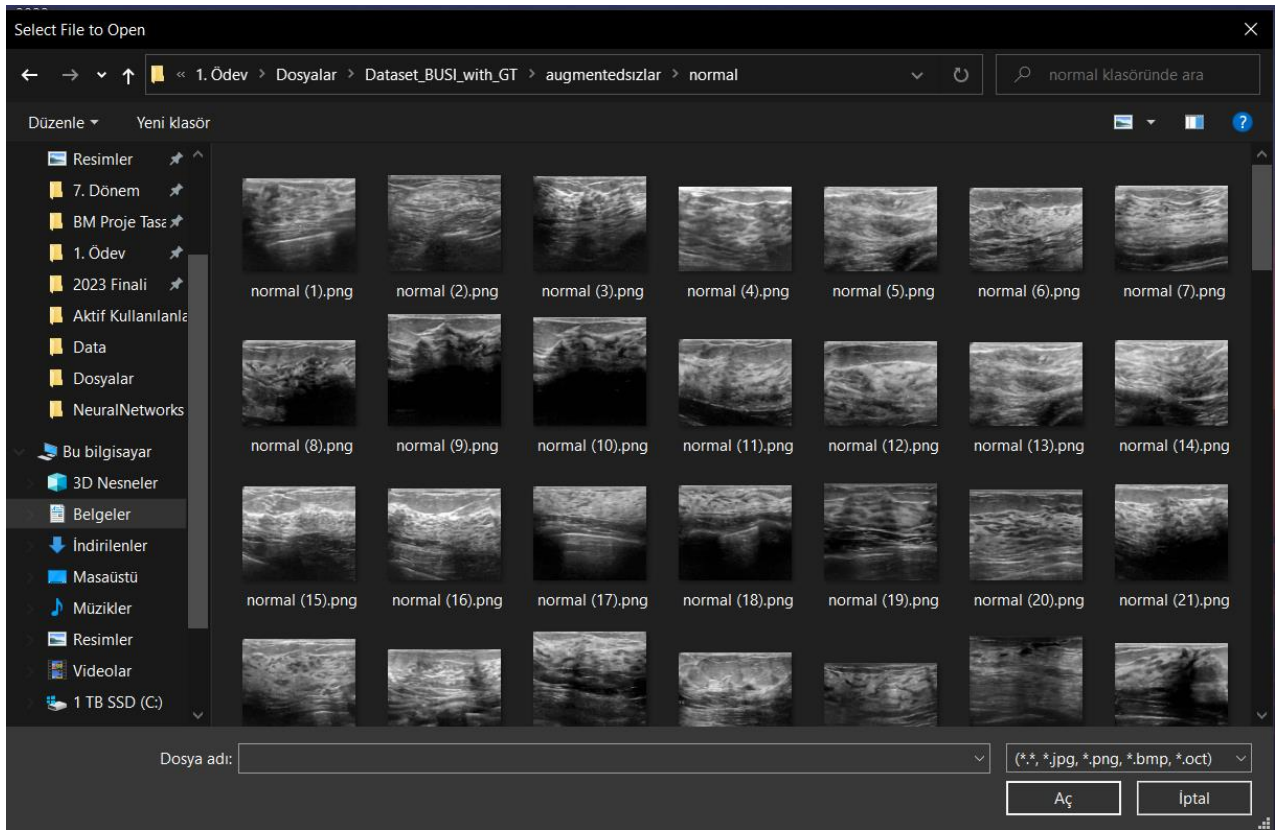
Select File to Open

« 1. Ödev > Dosyalar > Dataset_BUSI_with_GT > augmentedsızlar > normal

normal klasöründe ara

Düzenle ▾ Yeni klasör

Resimler
7. Dönem
BM Proje Tasa
1. Ödev
2023 Finali
Aktif Kullanılanla
Data
Dosyalar
NeuralNetworks
Bu bilgisayar
3D Nesneler
Belgeler
İndirilenler
Masaüstü
Müzikler
Resimler
Videolar
1 TB SSD (C:)

normal (1).png
normal (2).png
normal (3).png
normal (4).png
normal (5).png
normal (6).png
normal (7).png
normal (8).png
normal (9).png
normal (10).png
normal (11).png
normal (12).png
normal (13).png
normal (14).png
normal (15).png
normal (16).png
normal (17).png
normal (18).png
normal (19).png
normal (20).png
normal (21).png

Dosya adı:
(*.*, *.jpg, *.png, *.bmp, *.oct)
Aç
İptal